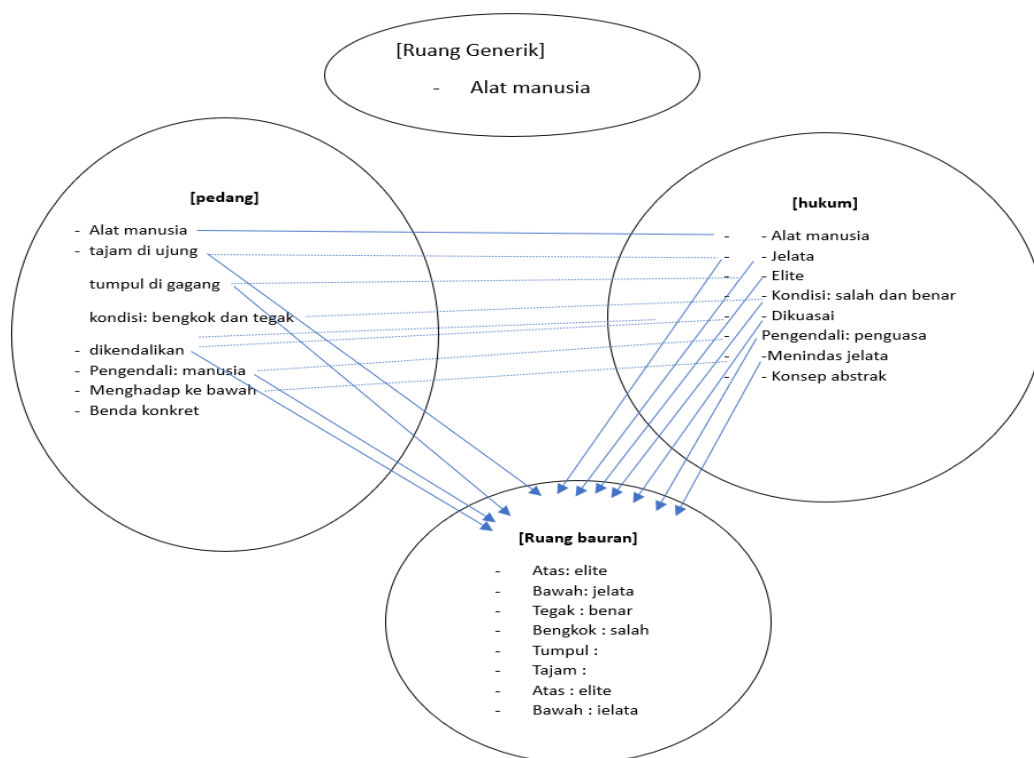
[Ruang Generik]

- Alat manusia

[pedang]

- Alat manusia
- tajam di ujung

tumpul di gagang

kondisi: bengkok dan tegak

- dikendalikan
- Pengendali: manusia
- Menghadap ke bawah
- Benda konkret

[hukum]

- - Alat manusia
- - Jelata
- - Elite
- - Kondisi: salah dan benar
- - Dikuasai
- Pengendali: penguasa
- -Menindas jelata
- - Konsep abstrak

[Ruang bauran]

- Atas: elite
- Bawah: jelata
- Tegak : benar
- Bengkok : salah
- Tumpul :
- Tajam :
- Atas : elite
- Bawah : ielata